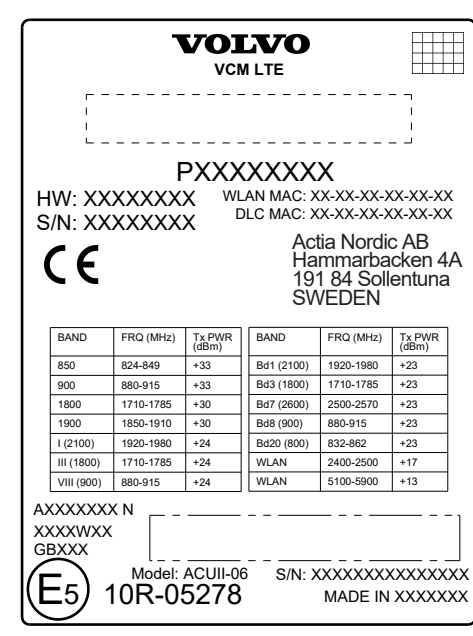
VOLVO
VCM LTE

PXXXXXXXX
HW: XXXXXXXX
S/N: XXXXXXXX
WLAN MAC: XX-XX-XX-XX-XX-XX
DLC MAC: XX-XX-XX-XX-XX-XX

CE

Actia Nordic AB
Hammarbacken 4A
191 84 Sollentuna
SWEDEN

| BAND | FRQ (MHz) | Tx PWR (dBm) |
|---|---|---|
| 850 | 824-849 | +33 |
| 900 | 880-915 | +33 |
| 1800 | 1710-1785 | +30 |
| 1900 | 1850-1910 | +30 |
| I (2100) | 1920-1980 | +24 |
| III (1800) | 1710-1785 | +24 |
| VIII (900) | 880-915 | +24 |

| BAND | FRQ (MHz) | Tx PWR (dBm) |
|---|---|---|
| Bd1 (2100) | 1920-1980 | +23 |
| Bd3 (1800) | 1710-1785 | +23 |
| Bd7 (2600) | 2500-2570 | +23 |
| Bd8 (900) | 880-915 | +23 |
| Bd20 (800) | 832-862 | +23 |
| WLAN | 2400-2500 | +17 |
| WLAN | 5100-5900 | +13 |

AXXXXXXX N
XXXXWXX
GBXXX

E5
Model: ACUII-06
10R-05278
S/N: XXXXXXXXXXXXXX
MADE IN XXXXXXX